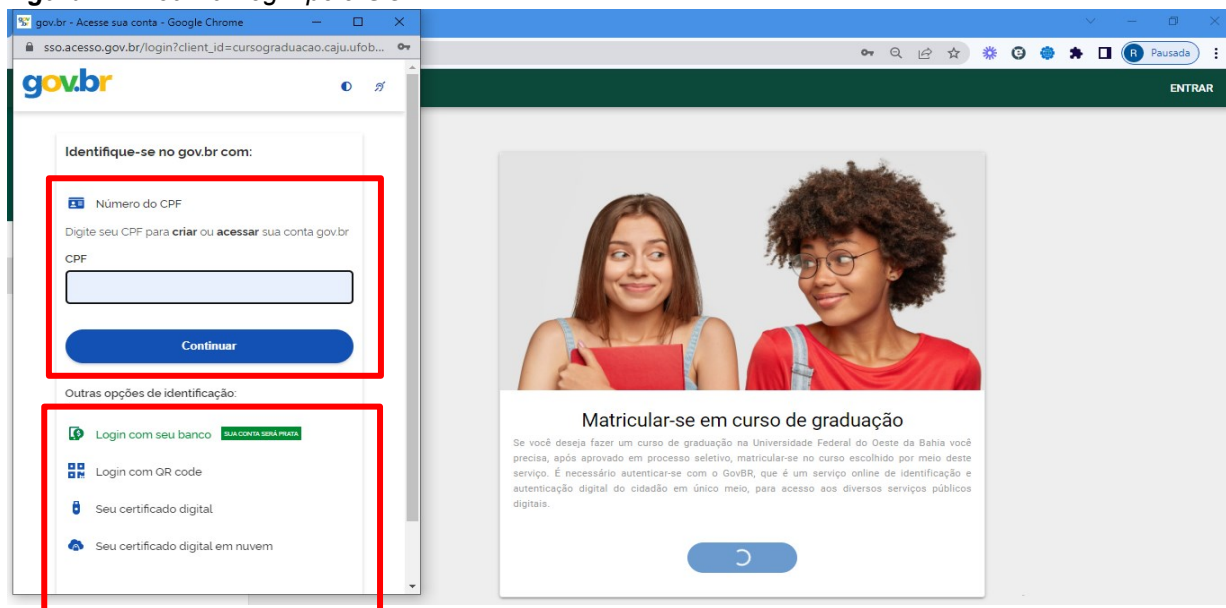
gov.br - Acesse sua conta - Google Chrome

sso.acesso.gov.br/login?client_id=cursograduacao.caju.ufob...

Pausada

ENTRAR

gov.br

Identifique-se no gov.br com:

Número do CPF

Digite seu CPF para **criar** ou **acessar** sua conta gov.br

CPF

Continuar

Outras opções de identificação:

Login com seu banco SUA CONTA SERÁ PRATA

Login com QR code

Seu certificado digital

Seu certificado digital em nuvem

Matricular-se em curso de graduação

Se você deseja fazer um curso de graduação na Universidade Federal do Oeste da Bahia você precisa, após aprovado em processo seletivo, matricular-se no curso escolhido por meio deste serviço. É necessário autenticar-se com o GovBR, que é um serviço online de identificação e autenticação digital do cidadão em único meio, para acesso aos diversos serviços públicos digitais.